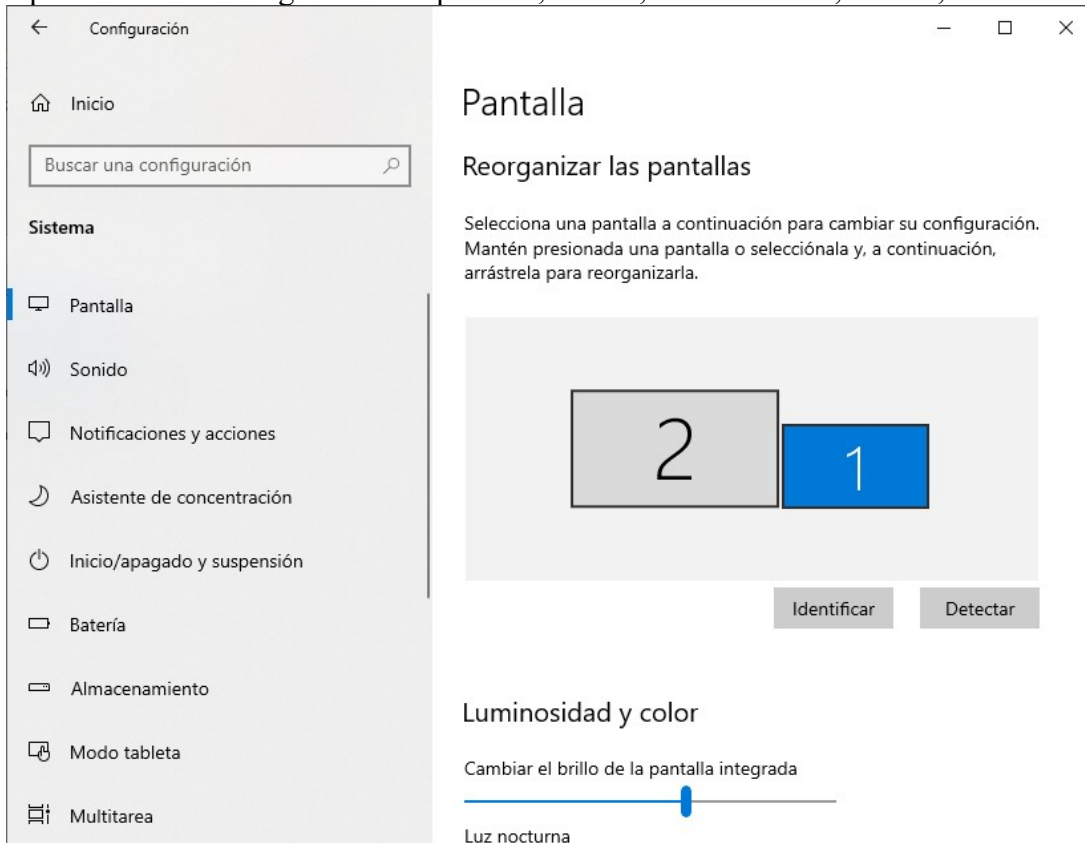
Configuración

Inicio

Buscar una configuración

Sistema

Pantalla

Sonido

Notificaciones y acciones

Asistente de concentración

Inicio/apagado y suspensión

Batería

Almacenamiento

Modo tableta

Multitarea

Pantalla

Reorganizar las pantallas

Selecciona una pantalla a continuación para cambiar su configuración. Mantén presionada una pantalla o selecciónala y, a continuación, arrástrela para reorganizarla.

2

1

Identificar

Detectar

Luminosidad y color

Cambiar el brillo de la pantalla integrada

Luz nocturna